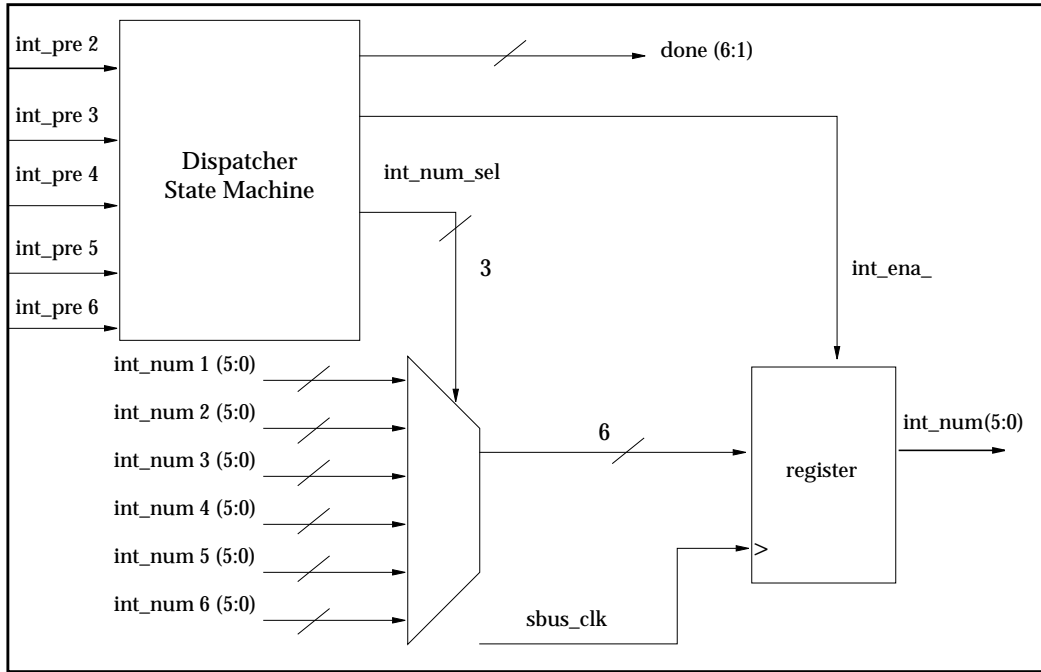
int_pre 2

int_pre 3

int_pre 4

int_pre 5

int_pre 6

Dispatcher State Machine

done (6:1)

int_num_sel

3

int_ena_

int_num 1 (5:0)

int_num 2 (5:0)

int_num 3 (5:0)

int_num 4 (5:0)

int_num 5 (5:0)

int_num 6 (5:0)

6

register

int_num(5:0)

>

sbus_clk